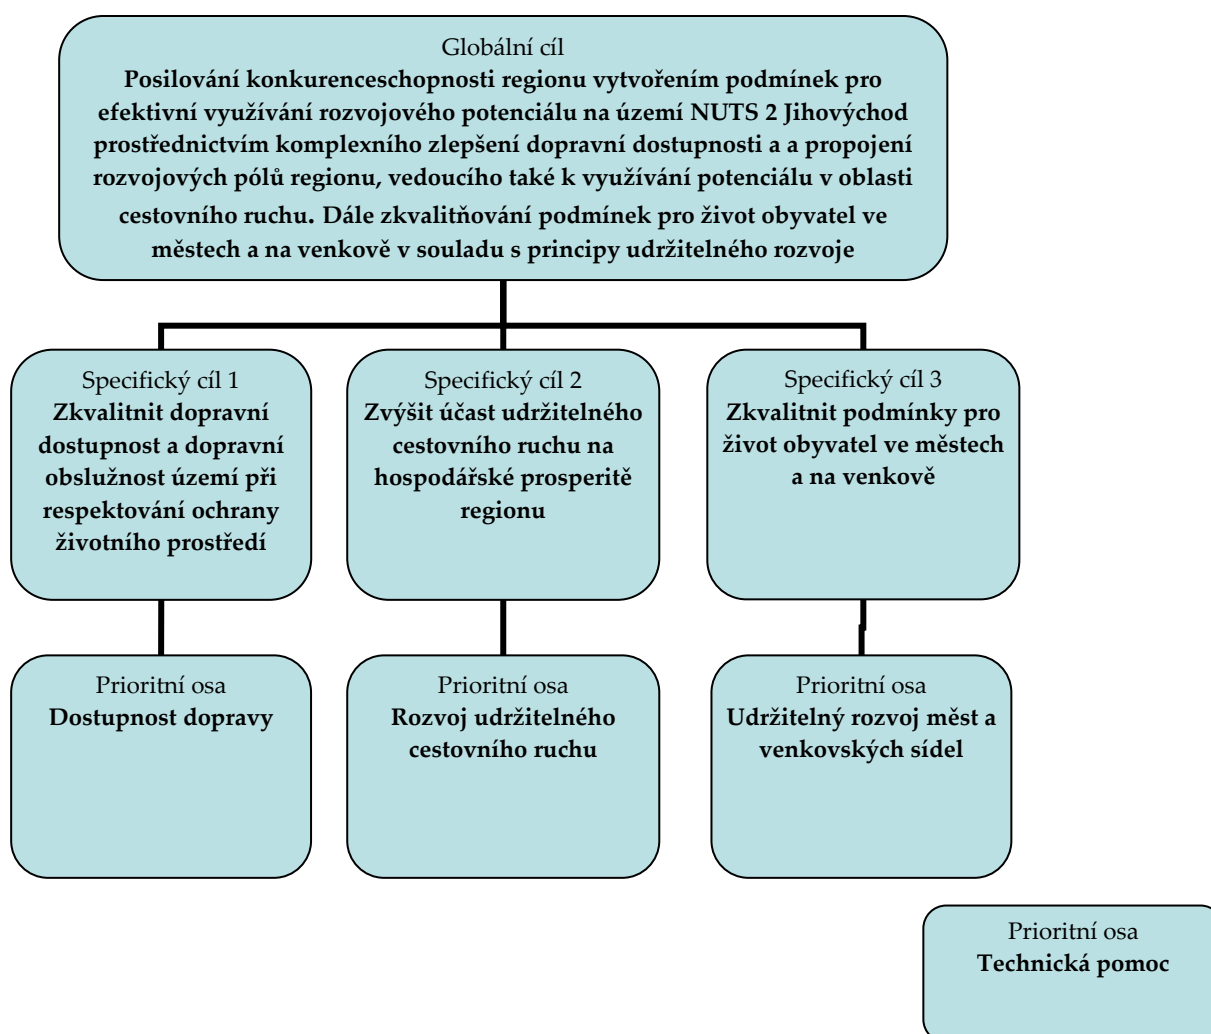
Globální cíl
**Posilování konkurenceschopnosti regionu vytvořením podmínek pro efektivní využívání rozvojového potenciálu na území NUTS 2 Jihovýchod prostřednictvím komplexního zlepšení dopravní dostupnosti a a propojení rozvojových pólů regionu, vedoucího také k využívání potenciálu v oblasti cestovního ruchu. Dále zkvalitňování podmínek pro život obyvatel ve městech a na venkově v souladu s principy udržitelného rozvoje**

Specifický cíl 1
**Zkvalitnit dopravní dostupnost a dopravní obslužnost území při respektování ochrany životního prostředí**

Specifický cíl 2
**Zvýšit účast udržitelného cestovního ruchu na hospodářské prosperitě regionu**

Specifický cíl 3
**Zkvalitnit podmínky pro život obyvatel ve městech a na venkově**

Prioritní osa
**Dostupnost dopravy**

Prioritní osa
**Rozvoj udržitelného cestovního ruchu**

Prioritní osa
**Udržitelný rozvoj měst a venkovských sídel**

Prioritní osa
**Technická pomoc**